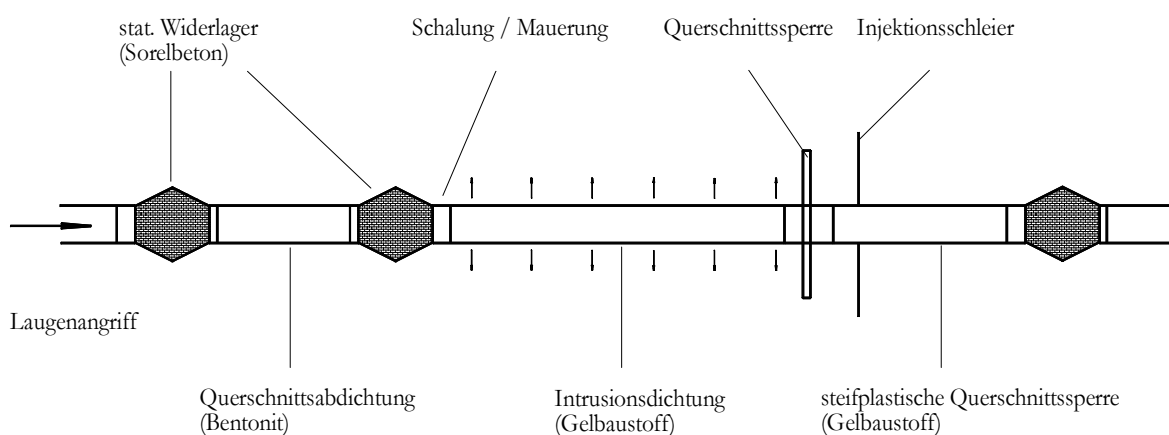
stat. Widerlager (Sorelbeton)

Schalung / Mauerung

Querschnittssperre

Injektionsschleier

Laugenangriff

Querschnittsabdichtung (Bentonit)

Intrusionsdichtung (Gelbaustoff)

steifplastische Querschnittssperre (Gelbaustoff)